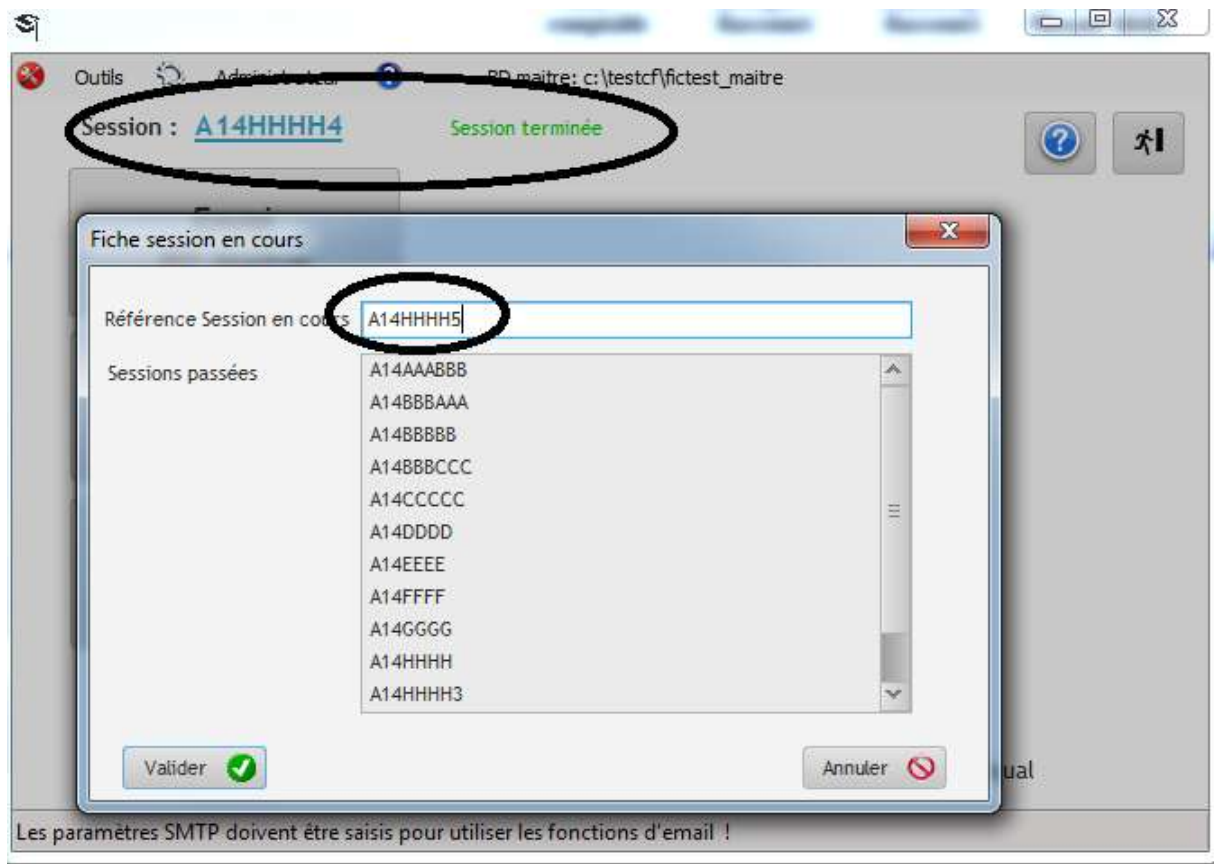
Outils Administrateur BD maitre: c:\testcf\fictest_maitre

Session : A14HHHH4 Session terminée

Fiche session en cours

Référence Session en cours A14HHHH5

Sessions passées

A14AAABBB
A14BBBAAA
A14BBBBB
A14BBBCCC
A14CCCCC
A14DDDD
A14EEEE
A14FFFF
A14GGGG
A14HHHH
A14HHHH3

Valider

Annuler

ual

Les paramètres SMTP doivent être saisis pour utiliser les fonctions d'email !